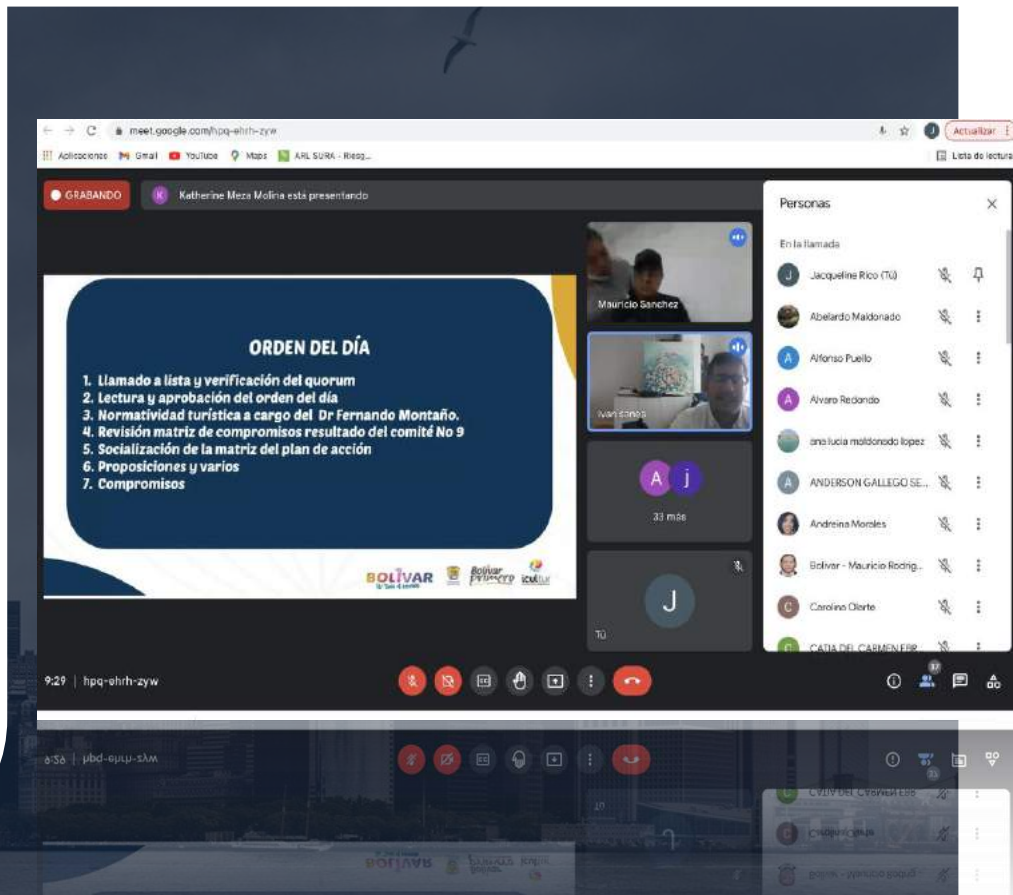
meet.google.com/hpq-ehrh-zyw

Actualizar

Aplicaciones Gmail YouTube Maps ARL SURA - Riesg...

Lista de lectura

GRABANDO

K Katherine Meza Molina está presentando

ORDEN DEL DÍA

1. Llamado a lista y verificación del quorum
2. Lectura y aprobación del orden del día
3. Normatividad turística a cargo del Dr Fernando Montaño.
4. Revisión matriz de compromisos resultado del comité No 9
5. Socialización de la matriz del plan de acción
6. Proposiciones y varios
7. Compromisos

BOLÍVAR Bolívar Primero Icultur

Mauricio Sanchez

Ivan Gómez

A j

33 más

J

Tú

Personas

En la llamada

Jacqueline Rico (Tú)

Abelardo Maldonado

Alfonso Puello

Alvaro Redondo

ana lucia maldonado lopez

ANDERSON GALLEGO SE...

Andreina Morales

Bolivar - Mauricio Rodrig...

Carolina Olarte

CATIA DEL CARMEN FER...

9:29 | hpq-ehrh-zyw

37

9:29 | hpq-ehrh-zyw

CATIA DEL CARMEN FER

Carolina Olarte

Bolivar - Mauricio Rodrig

BOLÍVAR Bolívar Primero Icultur